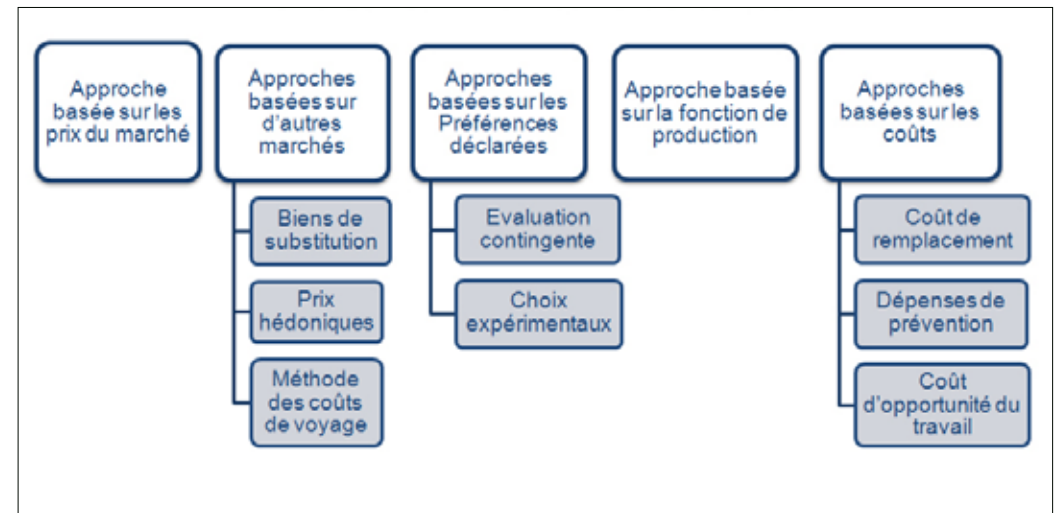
Approche basée sur les prix du marché

Approches basées sur d'autres marchés

Biens de substitution

Prix hédoniques

Méthode des coûts de voyage

Approches basées sur les Préférences déclarées

Evaluation contingente

Choix expérimentaux

Approche basée sur la fonction de production

Approches basées sur les coûts

Coût de remplacement

Dépenses de prévention

Coût d'opportunité du travail